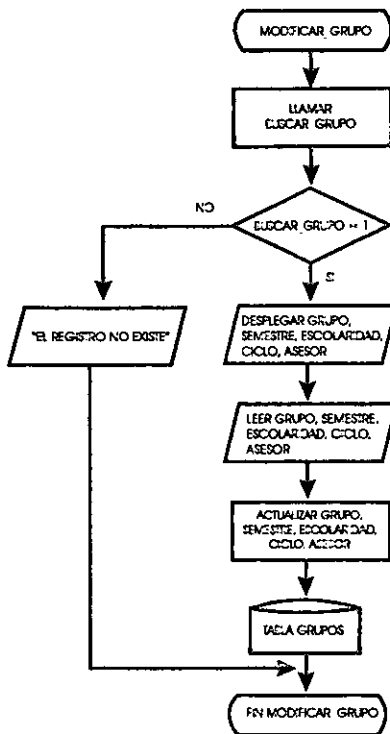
MODIFICAR_GRUPO

LLAMAR
BUSCAR GRUPO

BUSCAR_GRUPO = 1

NO

SI

"EL REGISTRO NO EXISTE"

DESPLEGAR GRUPO, SEMESTRE, ESCOLARIDAD, CICLO, ASESOR

LEER GRUPO, SEMESTRE, ESCOLARIDAD, CICLO, ASESOR

ACTUALIZAR GRUPO, SEMESTRE, ESCOLARIDAD, CICLO, ASESOR

TABLA GRUPOS

FIN MODIFICAR GRUPO